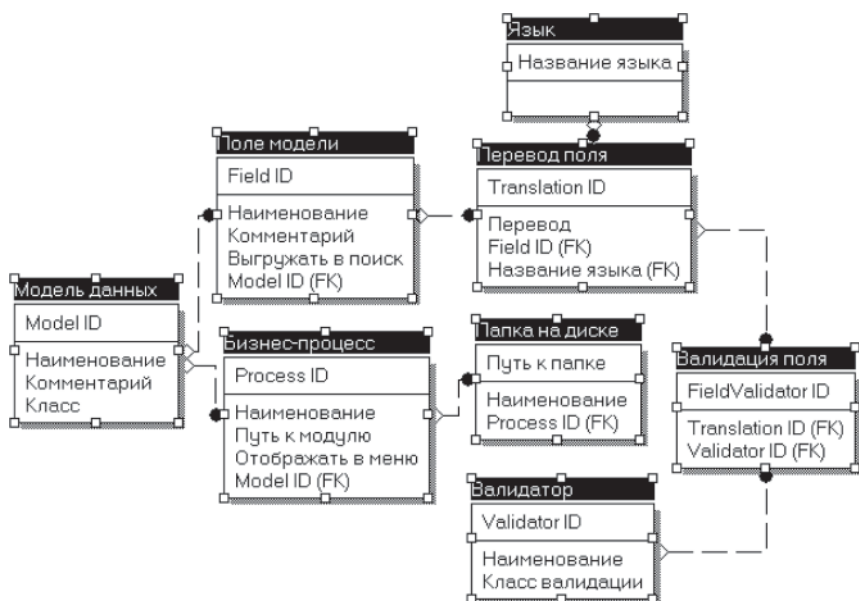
Язык
Название языка

Поле модели
Field ID
Наименование
Комментарий
Выгружать в поиск
Model ID (FK)

Перевод поля
Translation ID
Перевод
Field ID (FK)
Название языка (FK)

Модель данных
Model ID
Наименование
Комментарий
Класс

Бизнес-процесс
Process ID
Наименование
Путь к модулю
Отображать в меню
Model ID (FK)

Папка на диске
Путь к папке
Наименование
Process ID (FK)

Валидация поля
FieldValidator ID
Translation ID (FK)
Validator ID (FK)

Валидатор
Validator ID
Наименование
Класс валидации